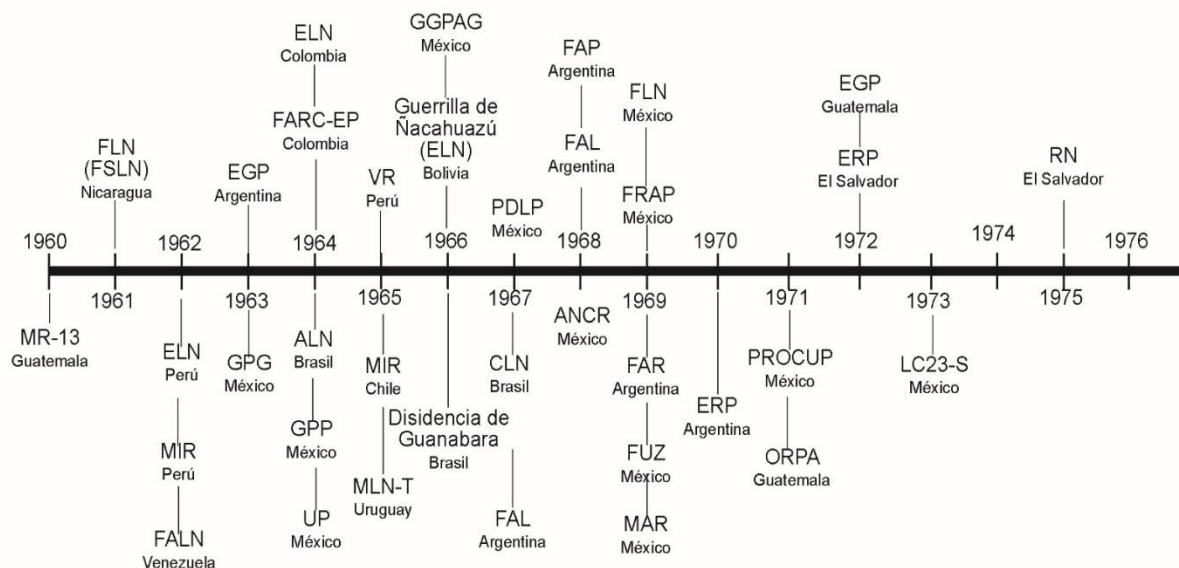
1960
MR-13
Guatemala

FLN
(FSLN)
Nicaragua
1961

1962
ELN
Perú
MIR
Perú
FALN
Venezuela

EGP
Argentina
1963
GPG
México

ELN
Colombia
FARC-EP
Colombia
1964
ALN
Brasil
GPP
México
UP
México

VR
Perú
1965
MIR
Chile
MLN-T
Uruguay

GGPAG
México
Guerrilla de Ñacahuazú
(ELN)
Bolivia
1966
Disidencia de Guanabara
Brasil

PDLP
México
1967
CLN
Brasil
FAL
Argentina

FAP
Argentina
FAL
Argentina
1968
ANCR
México

FLN
México
FRAP
México
1969
FAR
Argentina
FUZ
México
MAR
México

1970
ERP
Argentina

1971
PROCUP
México
ORPA
Guatemala

EGP
Guatemala
ERP
El Salvador
1972

1973
LC23-S
México

1974

RN
El Salvador
1975

1976